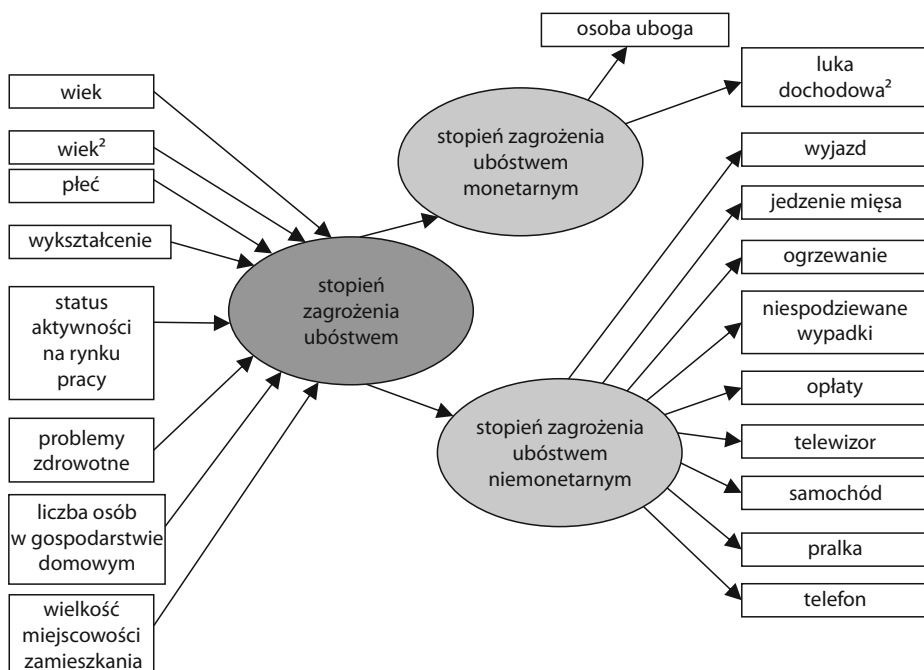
wiek

wiek$^2$

płeć

wykształcenie

status aktywności na rynku pracy

problemy zdrowotne

liczba osób w gospodarstwie domowym

wielkość miejscowości zamieszkania

stopień zagrożenia ubóstwem

stopień zagrożenia ubóstwem monetarnym

osoba uboga

luka dochodowa$^2$

stopień zagrożenia ubóstwem niemonetarnym

wyjazd

jedzenie mięsa

ogrzewanie

niespodziewane wypadki

opłaty

telewizor

samochód

pralka

telefon